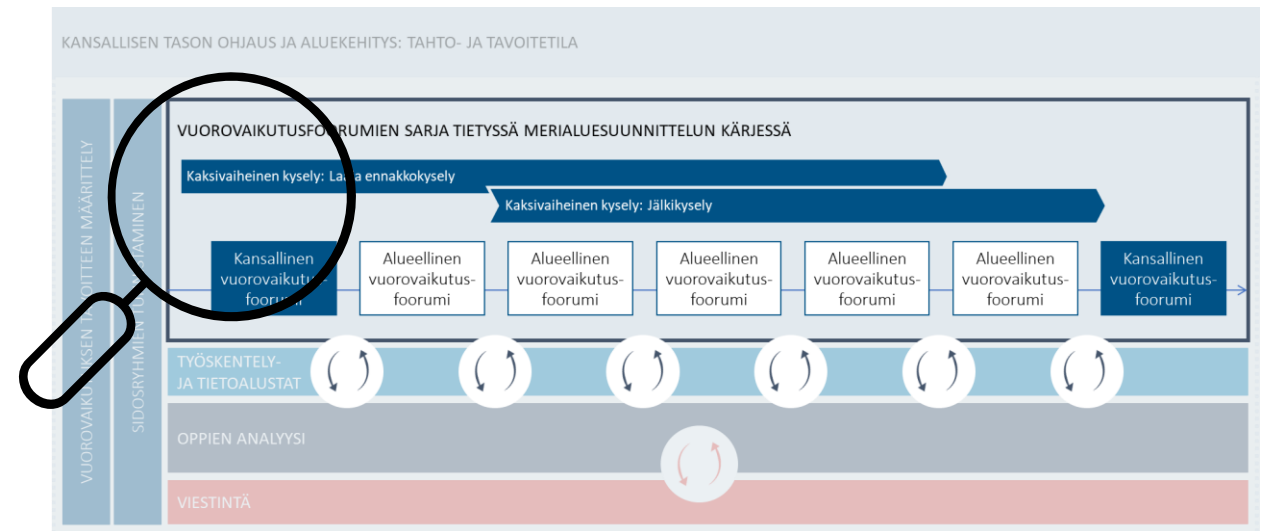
KANSALLISEN TASON OHJAUS JA ALUEKEHITYS: TAHTO- JA TAVOITETILA

VUOROVAIKU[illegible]KSEN T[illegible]OITTEEN MÄÄRITTELY

SIDOSRYHMIEN T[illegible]AMINEN

VUOROVAIKUTUSFO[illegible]RUMIEN SARJA TIETYSSÄ MERIALUESUUNNITTELUN KÄRJESSÄ

Kaksivaiheinen kysely: La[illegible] ennakkokysely

Kaksivaiheinen kysely: Jälkikysely

Kansallinen vuorovaikutusfoorumi

Alueellinen vuorovaikutusfoorumi

Alueellinen vuorovaikutusfoorumi

Alueellinen vuorovaikutusfoorumi

Alueellinen vuorovaikutusfoorumi

Alueellinen vuorovaikutusfoorumi

Kansallinen vuorovaikutusfoorumi

TYÖSKENTELY- JA TIETOALUSTAT

OPPIEN ANALYYSI

VIESTINTÄ